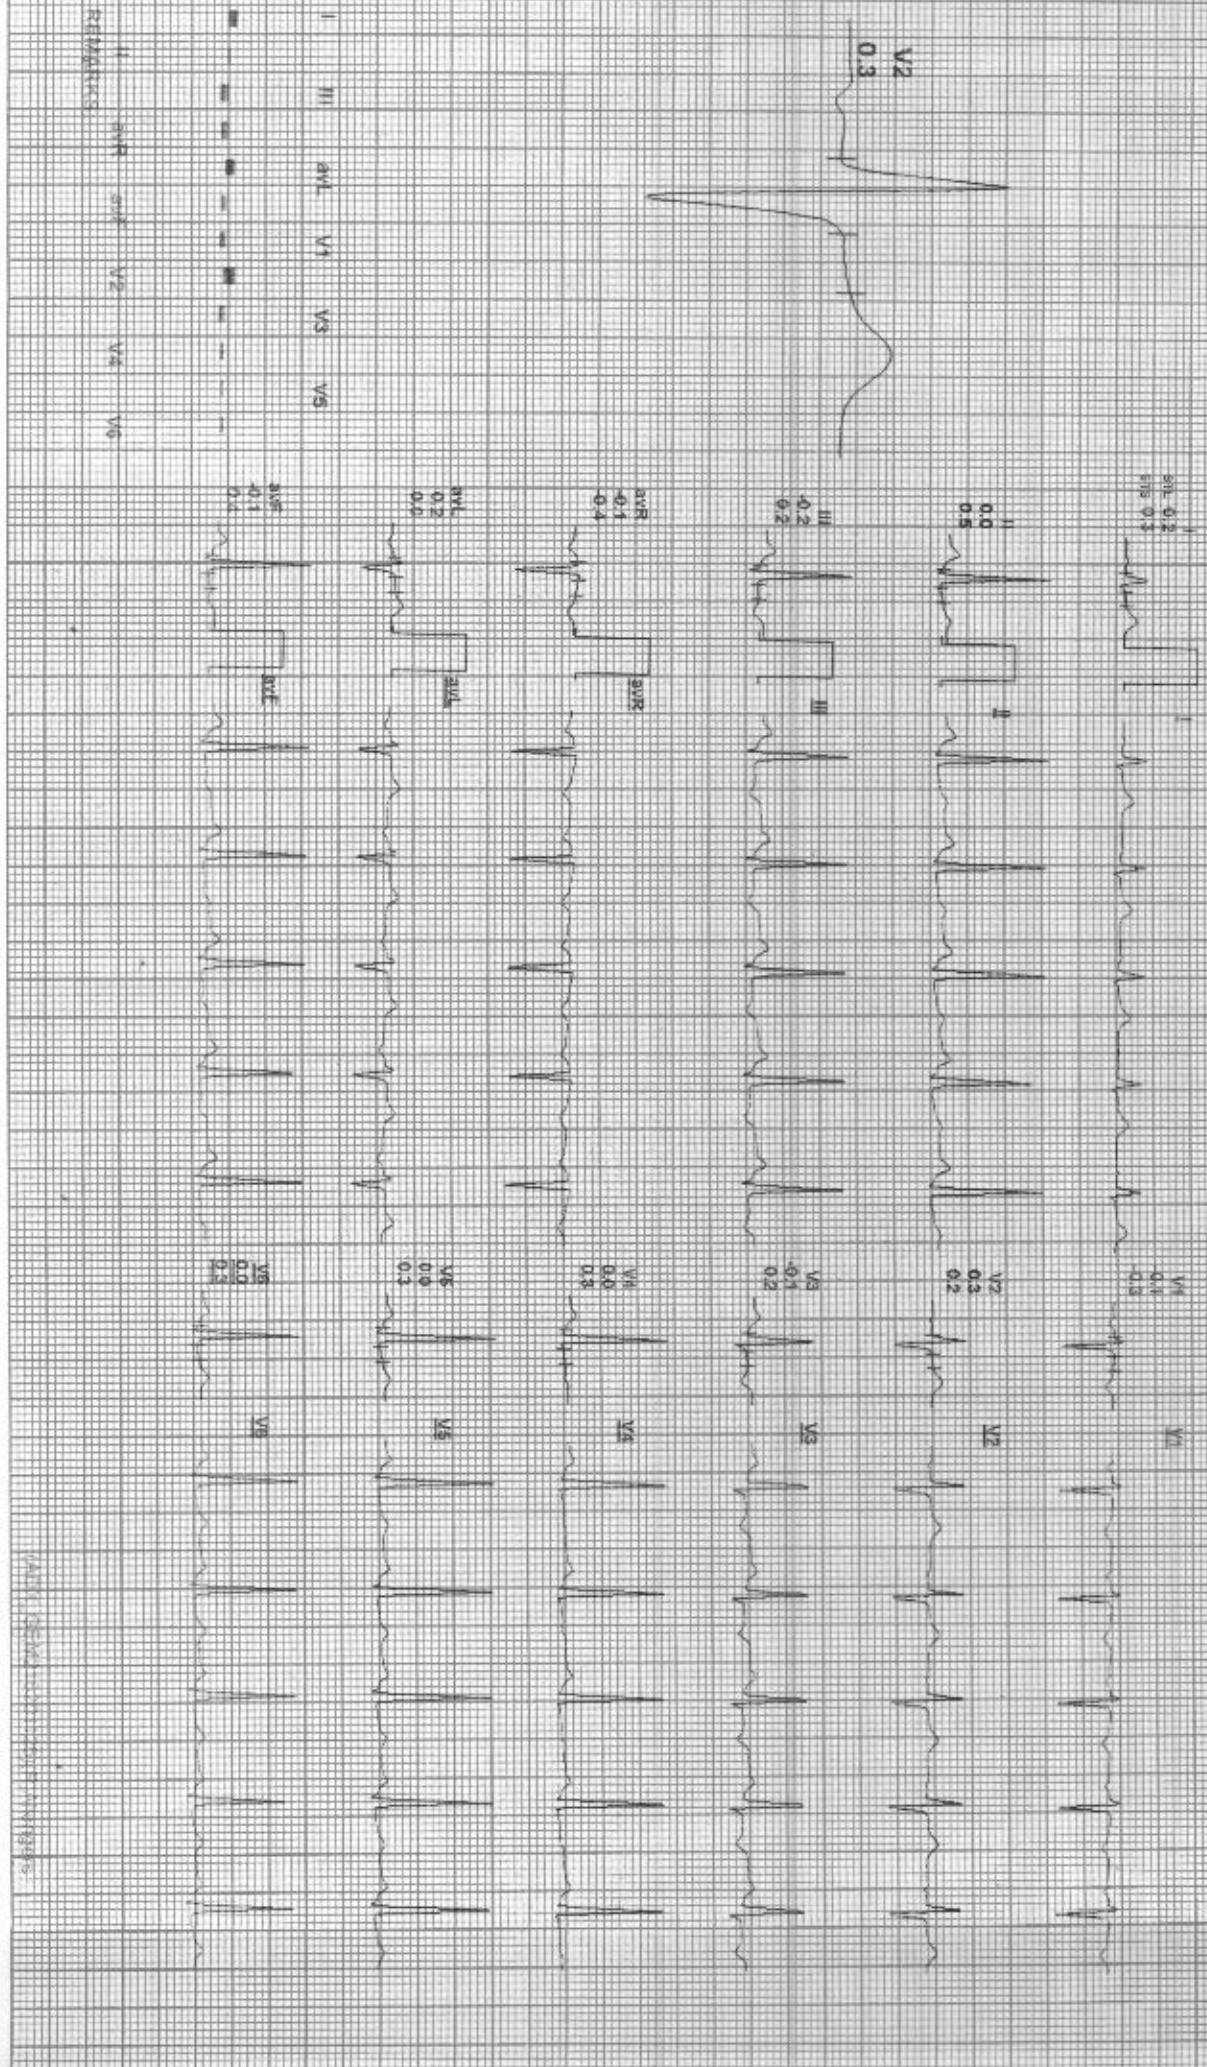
V2
0.3

I III aVL V1 V3 V5
II aVR aVF V2 V4 V6
REMARKS

STL 0.2
STS 0.3
I

II
0.0
0.5

III
-0.2
0.2

aVR
-0.1
-0.4

aVL
0.2
0.0

aVF
-0.1
0.4

II
III
aVR
aVL
aVF

V1
0.1
-0.3

V2
0.3
0.2

V3
-0.1
0.2

V4
0.0
0.3

V5
0.0
0.3

V6
0.0
0.3

V1
V2
V3
V4
V5
V6

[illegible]